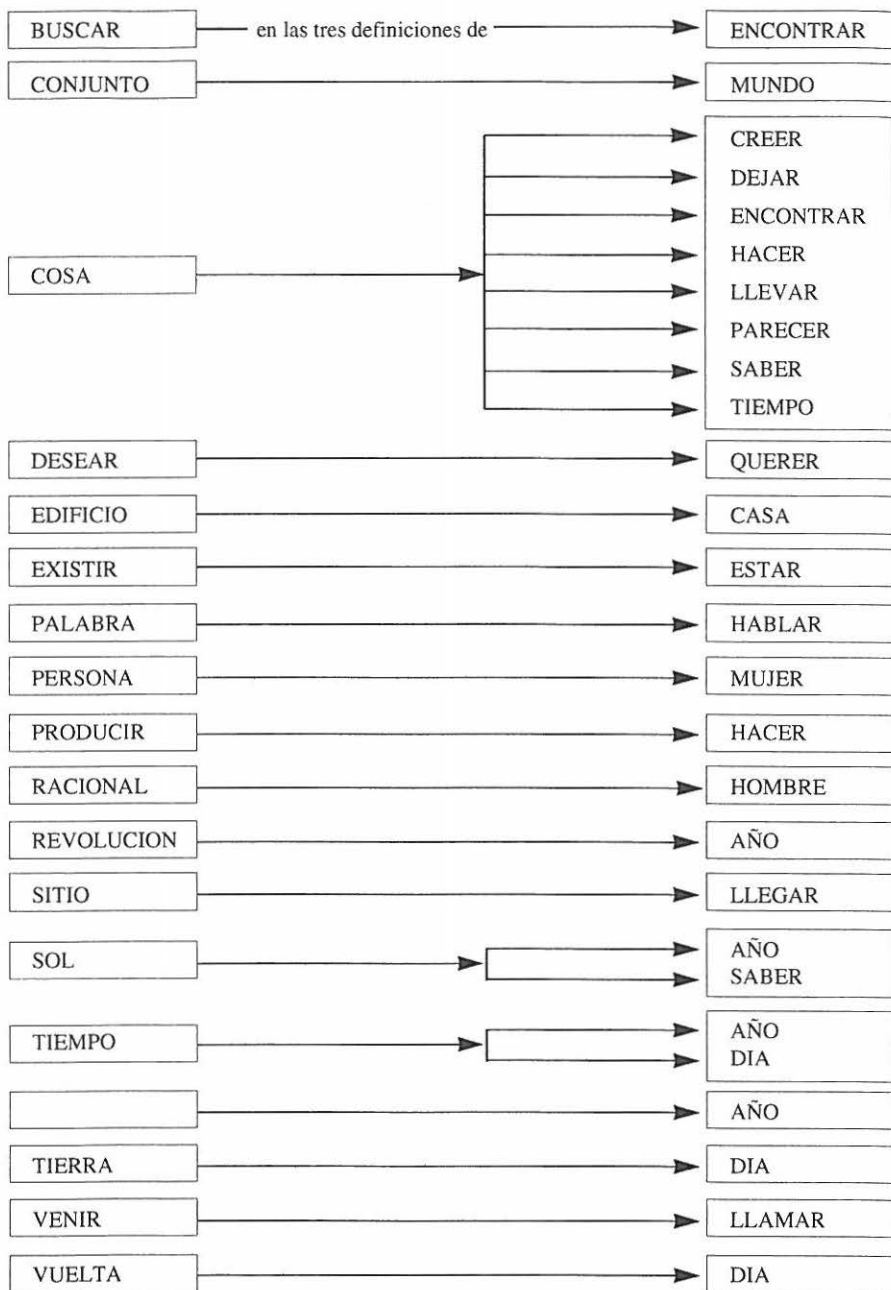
BUSCAR — en las tres definiciones de → ENCONTRAR

CONJUNTO → MUNDO

COSA → CREER, DEJAR, ENCONTRAR, HACER, LLEVAR, PARECER, SABER, TIEMPO

DESEAR → QUERER

EDIFICIO → CASA

EXISTIR → ESTAR

PALABRA → HABLAR

PERSONA → MUJER

PRODUCIR → HACER

RACIONAL → HOMBRE

REVOLUCION → AÑO

SITIO → LLEGAR

SOL → AÑO, SABER

TIEMPO → AÑO, DIA

→ AÑO

TIERRA → DIA

VENIR → LLAMAR

VUELTA → DIA